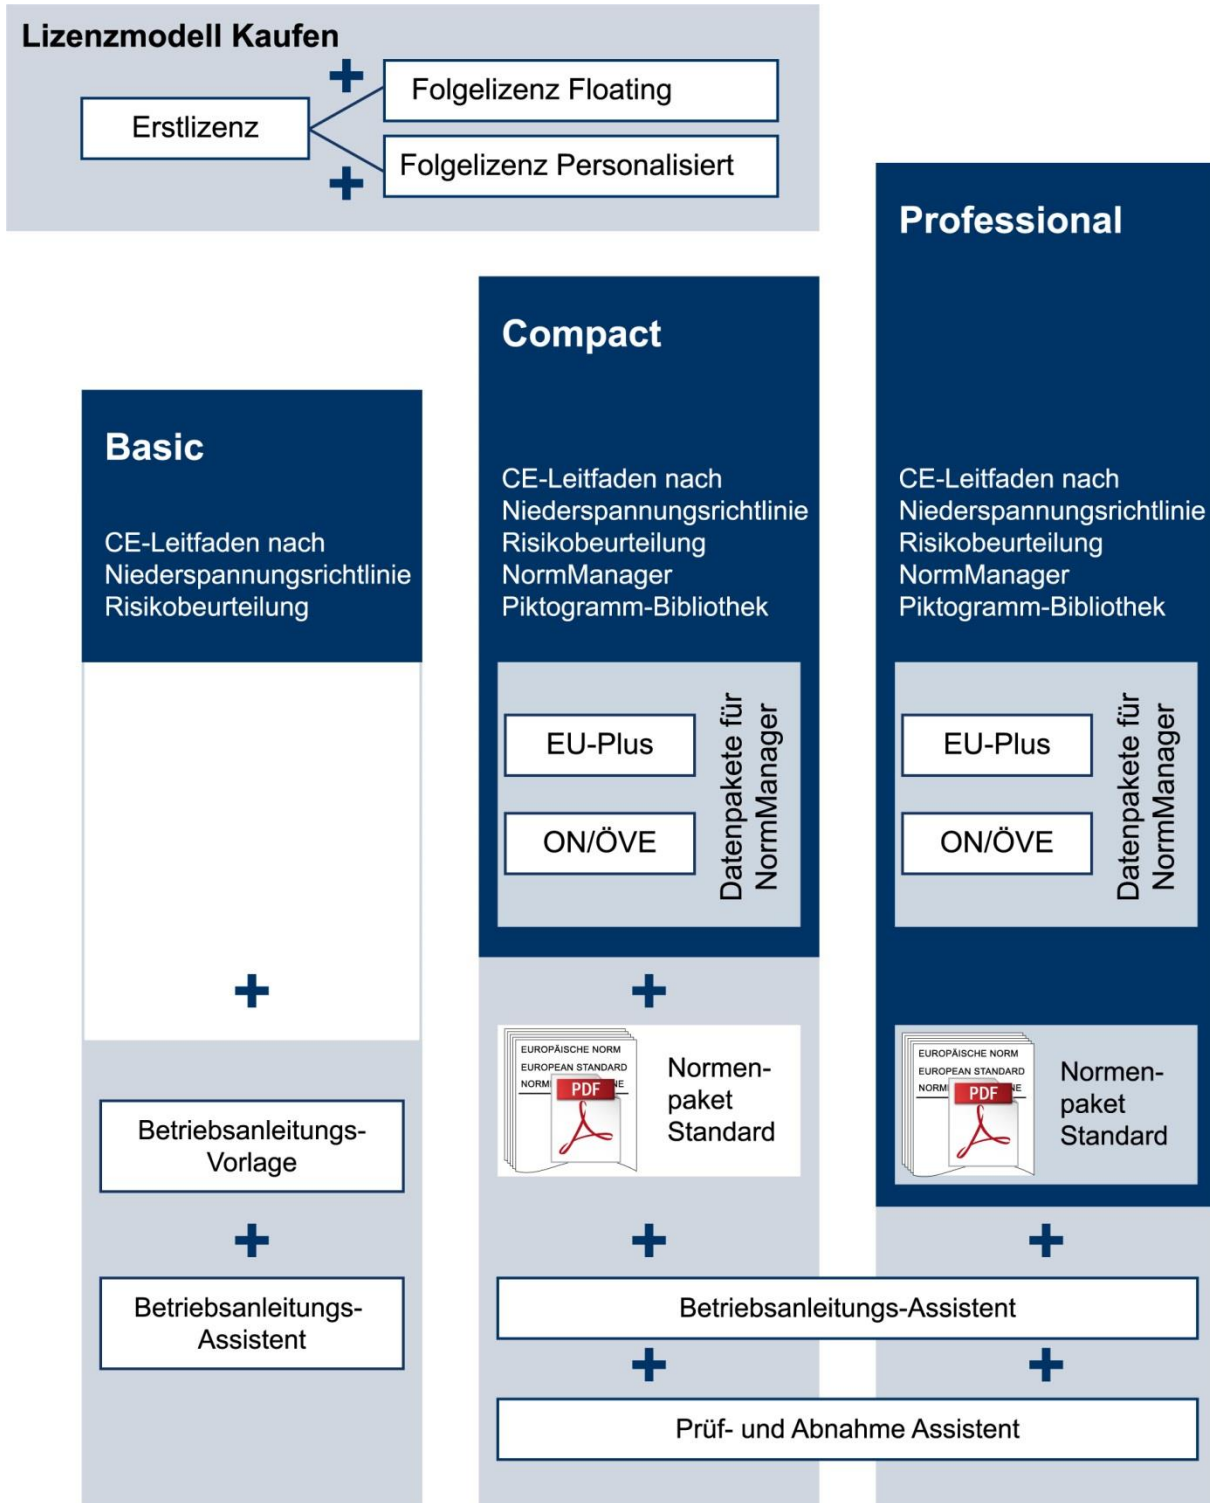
Lizenzmodell Kaufen

Erstlizenz

+

Folgelizenz Floating

+

Folgelizenz Personalisiert

Basic

CE-Leitfaden nach Niederspannungsrichtlinie Risikobeurteilung

+

Betriebsanleitungs-Vorlage

+

Betriebsanleitungs-Assistent

Compact

CE-Leitfaden nach Niederspannungsrichtlinie Risikobeurteilung NormManager Piktogramm-Bibliothek

EU-Plus

ON/ÖVE

Datenpakete für NormManager

+

EUROPÄISCHE NORM
EUROPEAN STANDARD
NORM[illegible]NE
PDF

Normen-paket Standard

+

Professional

CE-Leitfaden nach Niederspannungsrichtlinie Risikobeurteilung NormManager Piktogramm-Bibliothek

EU-Plus

ON/ÖVE

Datenpakete für NormManager

EUROPÄISCHE NORM
EUROPEAN STANDARD
NORM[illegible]NE
PDF

Normen-paket Standard

+

Betriebsanleitungs-Assistent

+

+

Prüf- und Abnahme Assistent